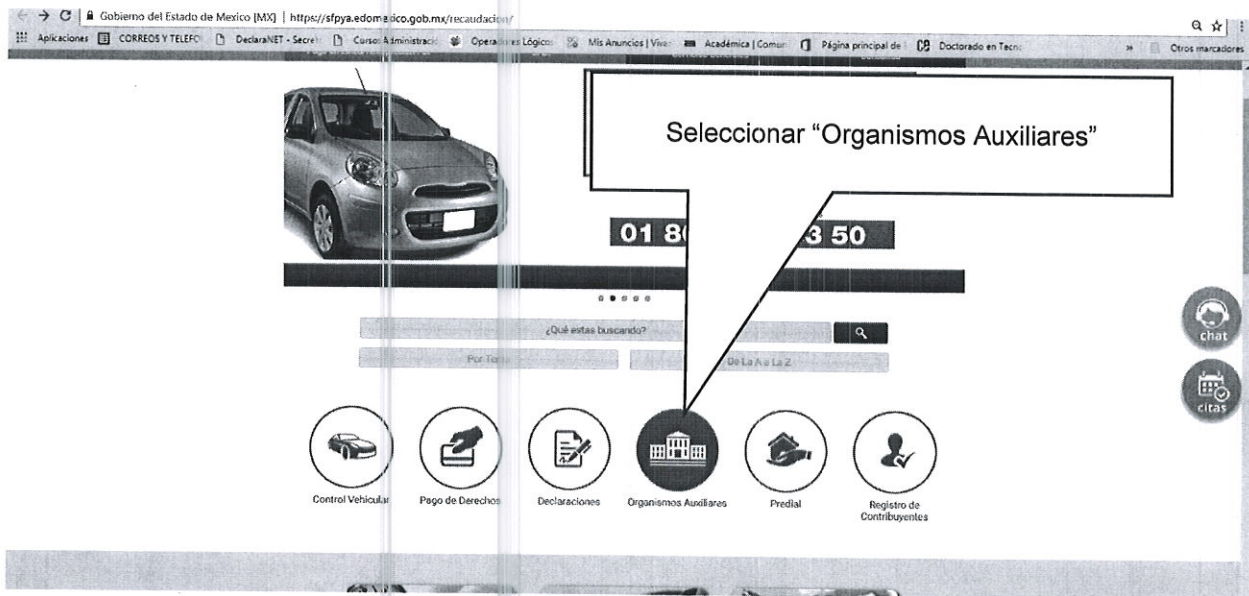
Gobierno del Estado de Mexico [MX] | https://sfpya.edomexico.gob.mx/recaudacion/

Aplicaciones CORREOS Y TELEFO DeclaraNET - Secret Cursos Administració Operadores Lógicos Mis Anuncios | Vivan Académica | Comun Página principal de Doctorado en Tecno » Otros marcadores

Seleccionar “Organismos Auxiliares”

01 8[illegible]3 50

¿Qué estas buscando?

Por Tema

De La A a La Z

chat

citas

Control Vehicular

Pago de Derechos

Declaraciones

Organismos Auxiliares

Predial

Registro de Contribuyentes